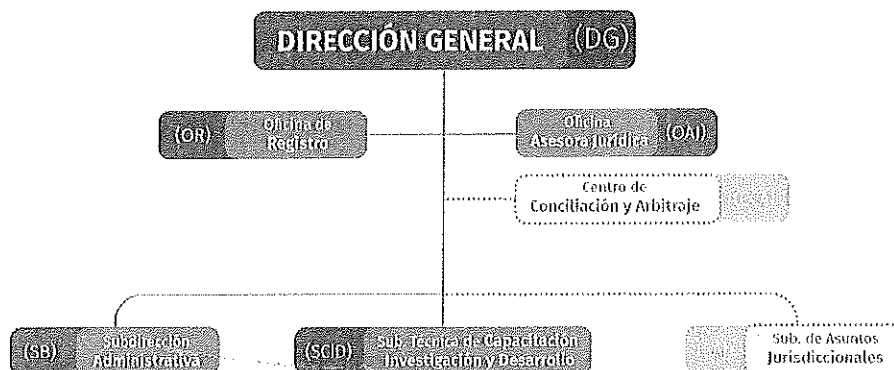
DIRECCIÓN GENERAL (DG)

(OR) Oficina de Registro

Oficina Asesora Jurídica (OAJ)

Centro de Conciliación y Arbitraje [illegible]

(SB) Subdirección Administrativa

(SCID) Sub. Técnica de Capacitación Investigación y Desarrollo

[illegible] Sub. de Asuntos Jurisdiccionales